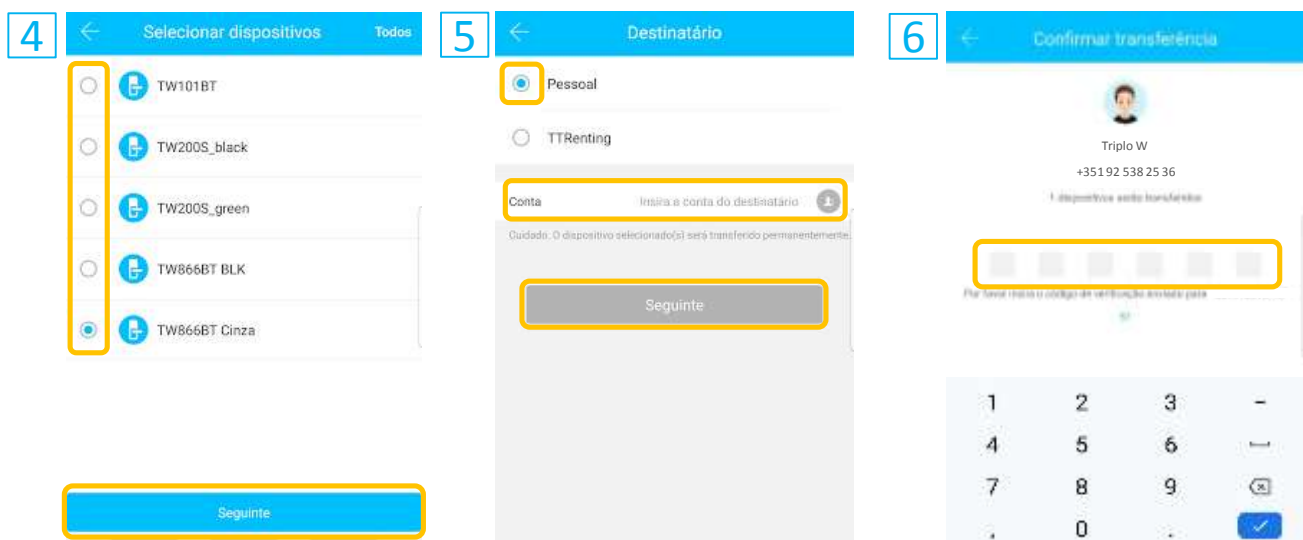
4

Selecionar dispositivos

Todos

TW101BT

TW200S_black

TW200S_green

TW866BT BLK

TW866BT Cinza

Seguinte

5

Destinatário

Pessoal

TTRenting

Conta

Insira a conta do destinatário

Cuidado: O dispositivo selecionado(s) será transferido permanentemente.

Seguinte

6

Confirmar transferência

Triplo W

+351 92 538 25 36

1 dispositivos serão transferidos

Por favor insira o código de verificação enviado para

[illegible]

1 2 3 -
4 5 6
7 8 9
, 0 .